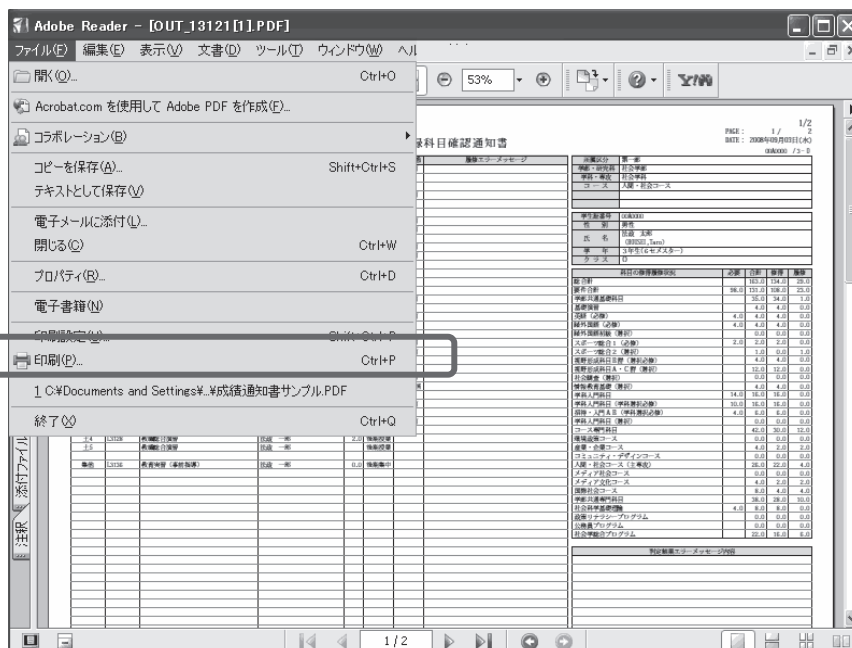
Adobe Reader - [OUT_13121[1].PDF]

ファイル(F) 編集(E) 表示(V) 文書(D) ツール(T) ウィンドウ(W) ヘル

開く(O)... Ctrl+O

Acrobat.com を使用して Adobe PDF を作成(F)...

コラボレーション(B)

コピーを保存(A)... Shift+Ctrl+S

テキストとして保存(V)

電子メールに添付(L)...

閉じる(C) Ctrl+W

プロパティ(R)... Ctrl+D

電子書籍(N)

印刷設定(U)... Shift+Ctrl+P

印刷(P)... Ctrl+P

1 C:¥Documents and Settings¥...¥成績通知書サンプル.PDF

終了(X) Ctrl+Q

53%

録科目確認通知書

PAGE : 1 / 2

DATE : 2008年09月03日(水)

1/2

添付ファイル

注釈

1 / 2